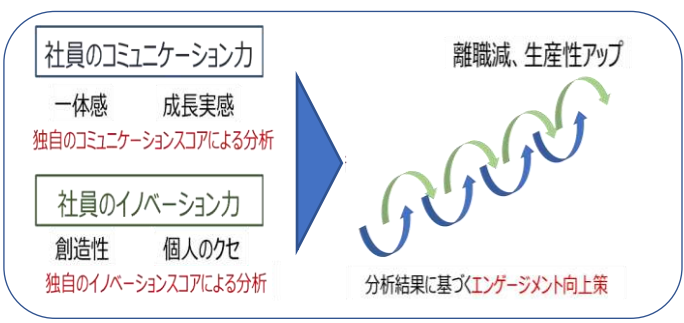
社員のコミュニケーション力

一体感　成長実感

独自のコミュニケーションスコアによる分析

社員のイノベーション力

創造性　個人のクセ

独自のイノベーションスコアによる分析

離職減、生産性アップ

分析結果に基づくエンゲージメント向上策